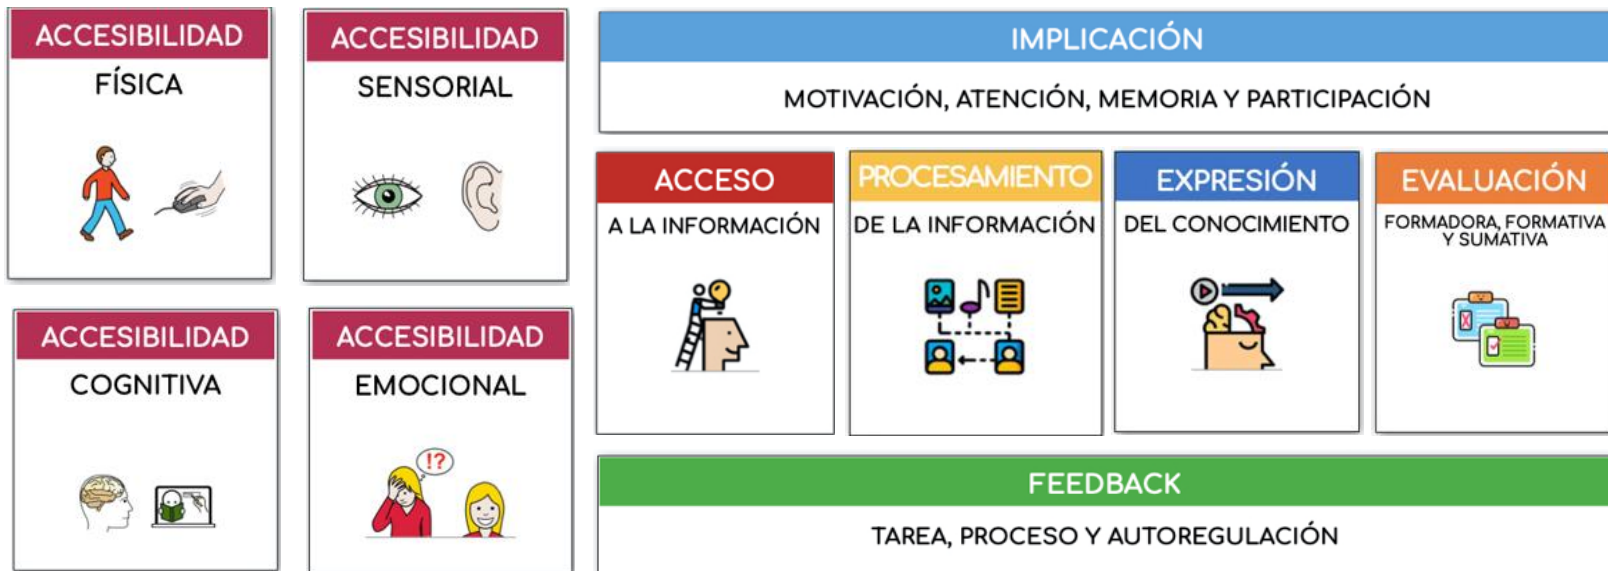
ACCESIBILIDAD
FÍSICA

ACCESIBILIDAD
SENSORIAL

ACCESIBILIDAD
COGNITIVA

ACCESIBILIDAD
EMOCIONAL

!?

IMPLICACIÓN
MOTIVACIÓN, ATENCIÓN, MEMORIA Y PARTICIPACIÓN

ACCESO
A LA INFORMACIÓN

PROCESAMIENTO
DE LA INFORMACIÓN

EXPRESIÓN
DEL CONOCIMIENTO

EVALUACIÓN
FORMADORA, FORMATIVA Y SUMATIVA

FEEDBACK
TAREA, PROCESO Y AUTOREGULACIÓN